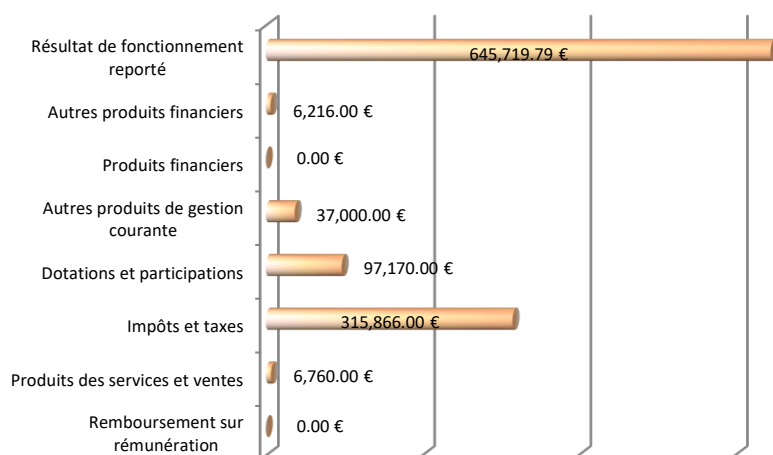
Résultat de fonctionnement reporté — 645,719.79 €

Autres produits financiers — 6,216.00 €

Produits financiers — 0.00 €

Autres produits de gestion courante — 37,000.00 €

Dotations et participations — 97,170.00 €

Impôts et taxes — 315,866.00 €

Produits des services et ventes — 6,760.00 €

Remboursement sur rémunération — 0.00 €